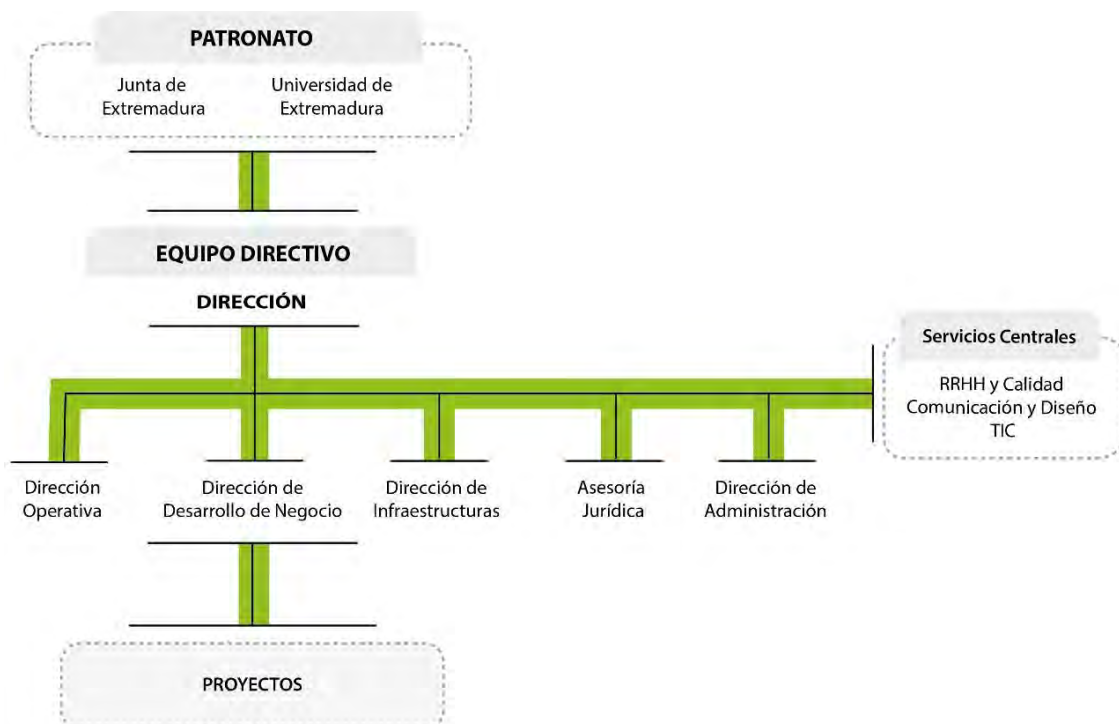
PATRONATO

Junta de Extremadura

Universidad de Extremadura

EQUIPO DIRECTIVO

DIRECCIÓN

Servicios Centrales

RRHH y Calidad
Comunicación y Diseño
TIC

Dirección Operativa

Dirección de Desarrollo de Negocio

Dirección de Infraestructuras

Asesoría Jurídica

Dirección de Administración

PROYECTOS